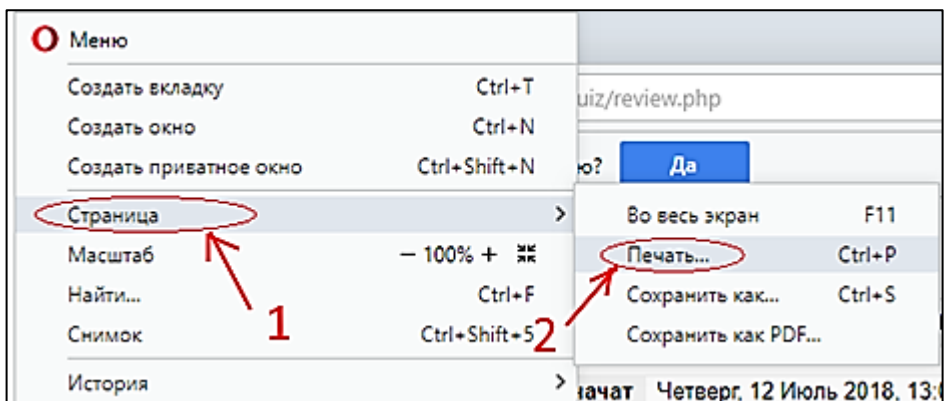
O Меню

Создать вкладку Ctrl+T
Создать окно Ctrl+N
Создать приватное окно Ctrl+Shift+N
Страница >
Масштаб — 100% +
Найти... Ctrl+F
Снимок Ctrl+Shift+5
История >

uiz/review.php
ю? Да

Во весь экран F11
Печать... Ctrl+P
Сохранить как... Ctrl+S
Сохранить как PDF...

1
2

ачат Четверг, 12 Июль 2018, 13:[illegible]